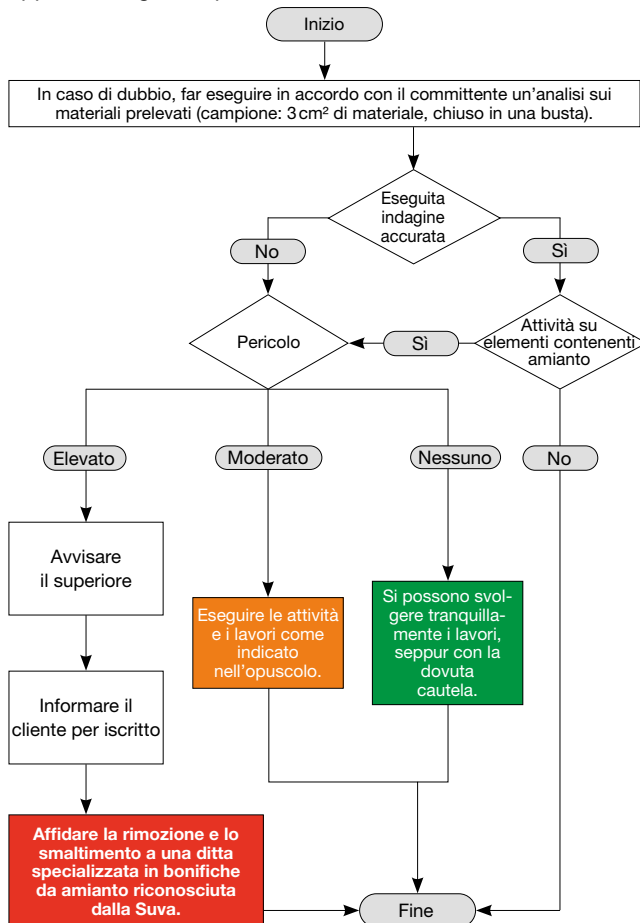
Inizio

In caso di dubbio, far eseguire in accordo con il committente un'analisi sui materiali prelevati (campione: 3 cm² di materiale, chiuso in una busta).

Eseguita indagine accurata

No

Sì

Pericolo

Sì

Attività su elementi contenenti amianto

Elevato

Moderato

Nessuno

No

Avvisare il superiore

Eseguire le attività e i lavori come indicato nell'opuscolo.

Si possono svolgere tranquillamente i lavori, seppur con la dovuta cautela.

Informare il cliente per iscritto

Affidare la rimozione e lo smaltimento a una ditta specializzata in bonifiche da amianto riconosciuta dalla Suva.

Fine